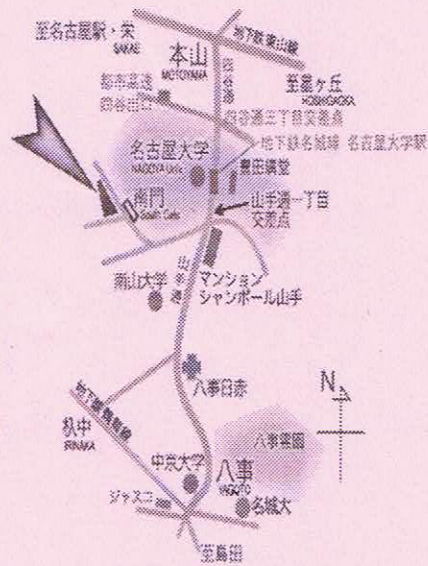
至名古屋駅・栄
SAKAE
地下鉄東山線
本山
MOTOYAMA
至星ヶ丘
HOSHIGAOKA
都市高速
四谷出口
四谷通
四谷通三丁目交差点
地下鉄名城線 名古屋大学駅
名古屋大学
NAGOYA Univ.
豊田講堂
南門
South Gate
山手通一丁目
交差点
南山大学
山手通
マンション
シャンボール山手
八事日赤
N
地下鉄鶴舞線
杁中
IRINAKA
八事霊園
中京大学
八事
YAGOTO
ジャスコ
名城大
至島田